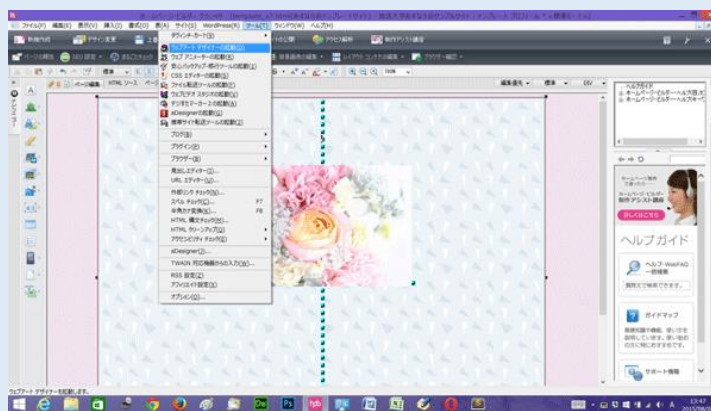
ファイル(F) 編集(E) 表示(V) 挿入(I) 書式(O) 表(A) サイト(S) WordPress(R) ツール(T) ウィンドウ(W) ヘルプ(H)

新規作成
デザイン変更
HTML ソース
ダウンローダー(D)
ウェブアート デザイナーの起動(A)
ウェブ アニメーターの起動(E)
ファイル転送ツールの起動(I)
CSS エディターの起動(J)
ファイル転送ツールの起動(F)
ウェブアート スタジオの起動(S)
デジタルマーカースの起動(K)
aDesignerの起動(D)
携帯サイト転送ツールの起動(Z)
ブログ(B)
プラグイン(P)
ブラウザー(B)
見出しエディター(I)...
URL エディター(U)...
外部リンク チェック(X)...
スペル チェック(S)... F7
半角カナ変換(K)... F8
HTML 構文チェック(H)...
HTML クリーンアップ(C)...
アクセシビリティ チェック(Y)
aDesigner(Z)...
TWAIN 対応機器からの入力(W)...
RSS 設定(Z)
アフィリエイト設定(Z)
オプション(O)...

ヘルプガイド
ホームページ・ビルダー
ヘルプガイド
ガイドマップ
サポート情報

ウェブアート デザイナーを起動します。
13:47
2015/09/0